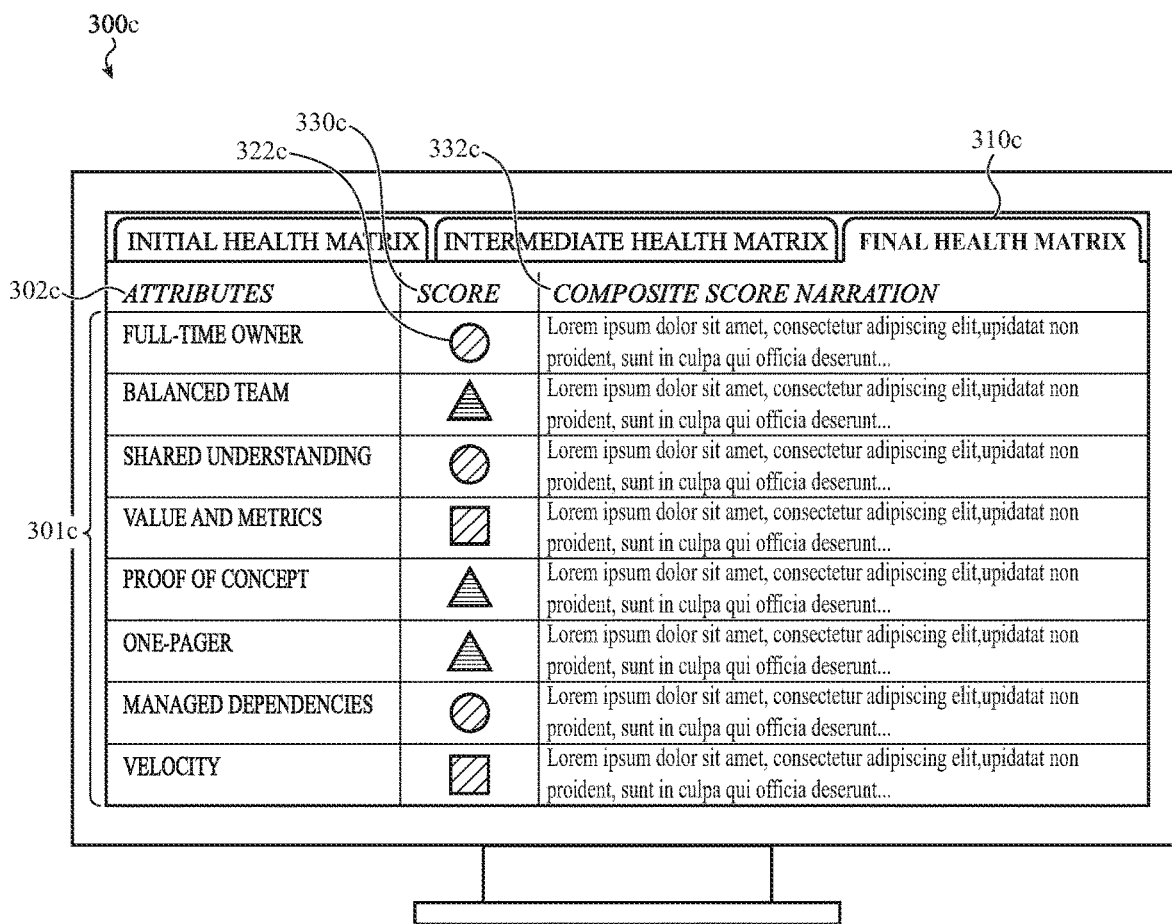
300c

330c

322c

332c

310c

INITIAL HEALTH MATRIX | INTERMEDIATE HEALTH MATRIX | FINAL HEALTH MATRIX

302c

301c

| ATTRIBUTES | SCORE | COMPOSITE SCORE NARRATION |
|---|---|---|
| FULL-TIME OWNER | | Lorem ipsum dolor sit amet, consectetur adipiscing elit,upidatat non proident, sunt in culpa qui officia deserunt... |
| BALANCED TEAM | | Lorem ipsum dolor sit amet, consectetur adipiscing elit,upidatat non proident, sunt in culpa qui officia deserunt... |
| SHARED UNDERSTANDING | | Lorem ipsum dolor sit amet, consectetur adipiscing elit,upidatat non proident, sunt in culpa qui officia deserunt... |
| VALUE AND METRICS | | Lorem ipsum dolor sit amet, consectetur adipiscing elit,upidatat non proident, sunt in culpa qui officia deserunt... |
| PROOF OF CONCEPT | | Lorem ipsum dolor sit amet, consectetur adipiscing elit,upidatat non proident, sunt in culpa qui officia deserunt... |
| ONE-PAGER | | Lorem ipsum dolor sit amet, consectetur adipiscing elit,upidatat non proident, sunt in culpa qui officia deserunt... |
| MANAGED DEPENDENCIES | | Lorem ipsum dolor sit amet, consectetur adipiscing elit,upidatat non proident, sunt in culpa qui officia deserunt... |
| VELOCITY | | Lorem ipsum dolor sit amet, consectetur adipiscing elit,upidatat non proident, sunt in culpa qui officia deserunt... |